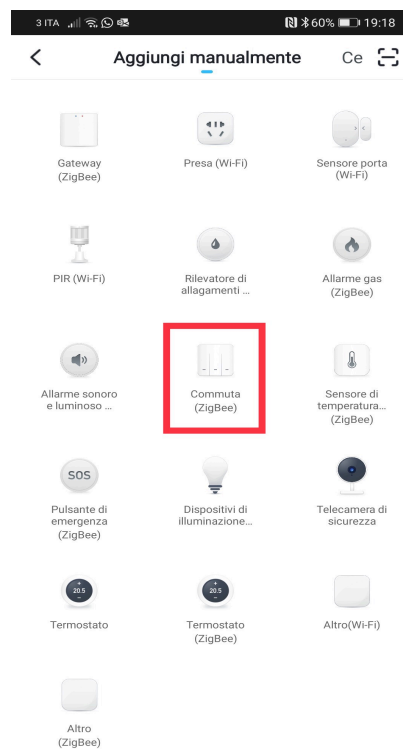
3 ITA 60% 19:18

Aggiungi manualmente Ce

Gateway (ZigBee)

Presa (Wi-Fi)

Sensore porta (Wi-Fi)

PIR (Wi-Fi)

Rilevatore di allagamenti ...

Allarme gas (ZigBee)

Allarme sonoro e luminoso ...

Commuta (ZigBee)

Sensore di temperatura... (ZigBee)

SOS

Pulsante di emergenza (ZigBee)

Dispositivi di illuminazione...

Telecamera di sicurezza

20.5

Termostato

20.5

Termostato (ZigBee)

Altro(Wi-Fi)

Altro (ZigBee)